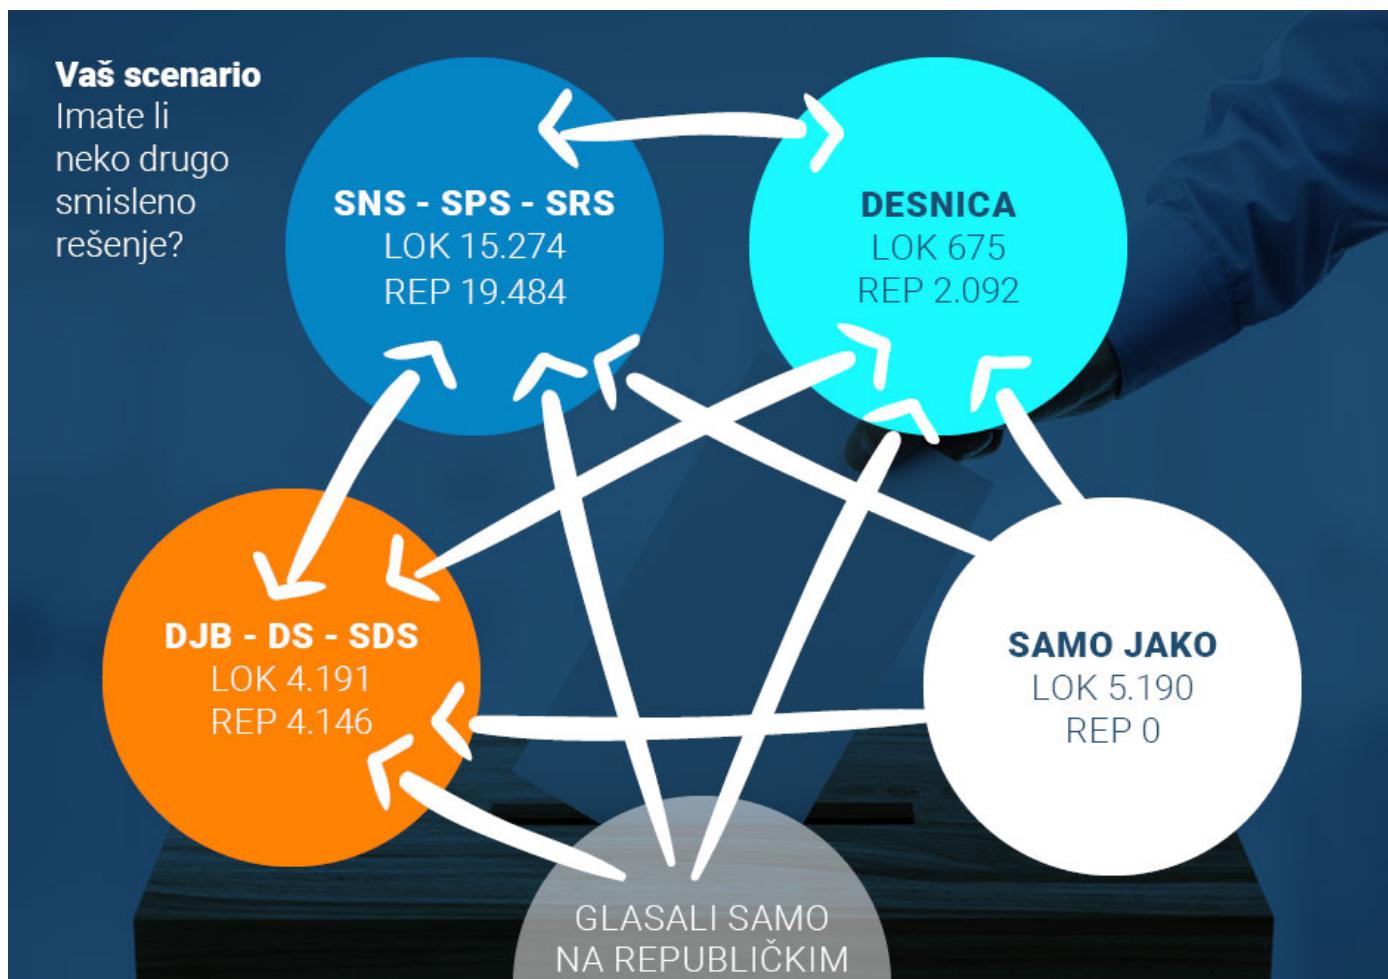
Vaš scenario
Imate li neko drugo smisleno rešenje?

SNS - SPS - SRS
LOK 15.274
REP 19.484

DESNICA
LOK 675
REP 2.092

DJB - DS - SDS
LOK 4.191
REP 4.146

SAMO JAKO
LOK 5.190
REP 0

GLASALI SAMO NA REPUBLIČKIM